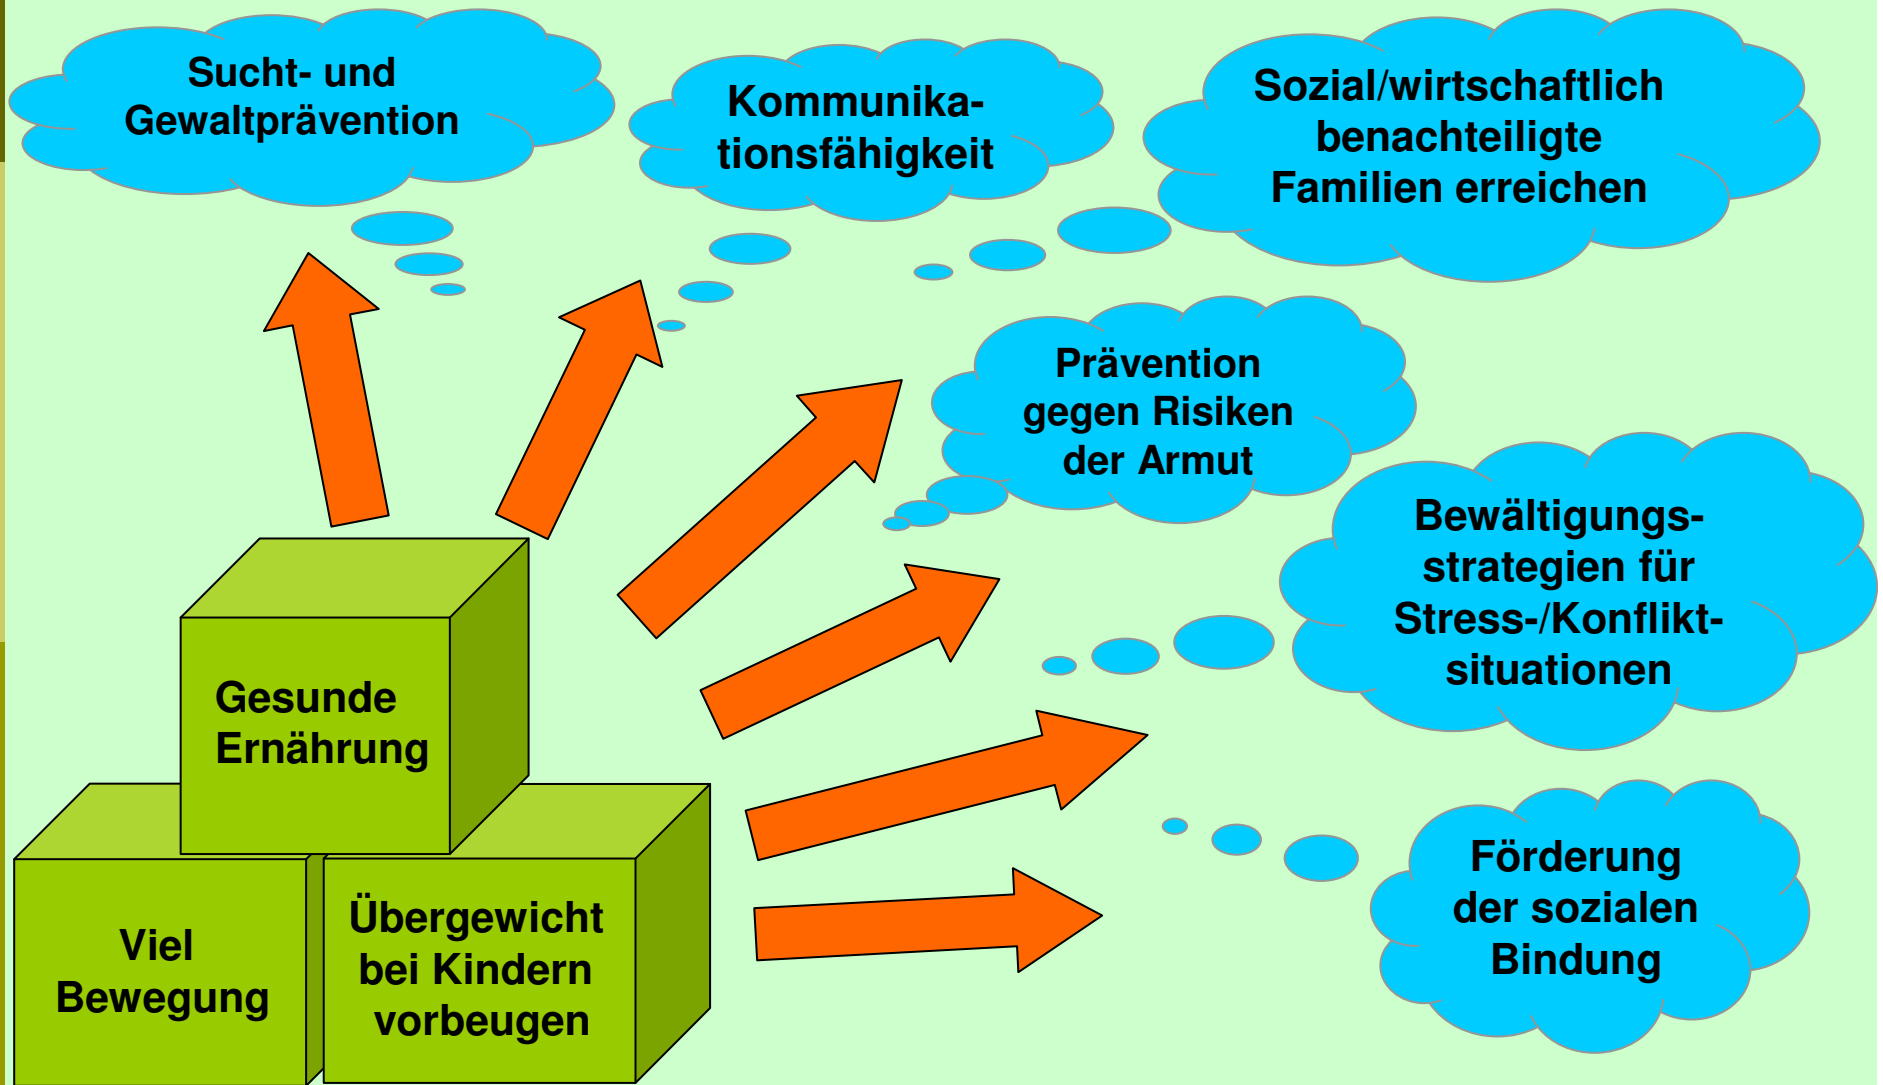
Sucht- und Gewaltprävention

Kommunikationsfähigkeit

Sozial/wirtschaftlich benachteiligte Familien erreichen

Prävention gegen Risiken der Armut

Bewältigungsstrategien für Stress-/Konfliktsituationen

Förderung der sozialen Bindung

Gesunde Ernährung

Viel Bewegung

Übergewicht bei Kindern vorbeugen